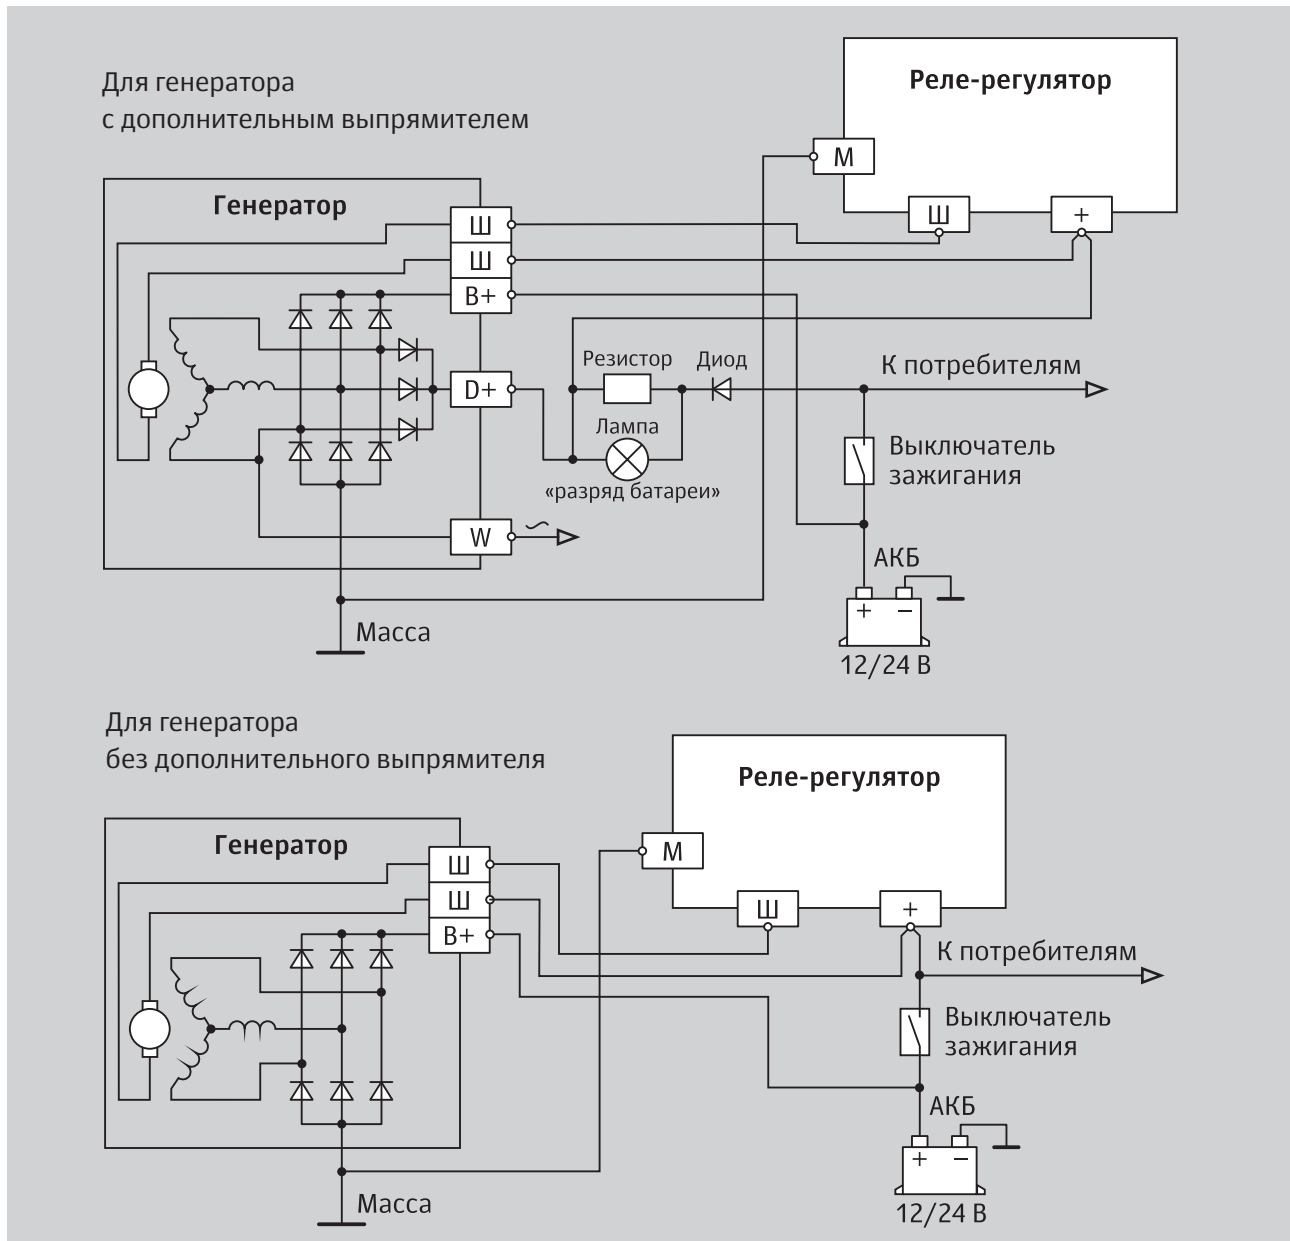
Для генератора
с дополнительным выпрямителем

Реле-регулятор

М

Ш

+

Генератор

Ш

Ш

В+

D+

W

~

Резистор

Диод

К потребителям

Лампа

«разряд батареи»

Выключатель
зажигания

АКБ

+

−

12/24 В

Масса

Для генератора
без дополнительного выпрямителя

Реле-регулятор

М

Ш

+

Генератор

Ш

Ш

В+

К потребителям

Выключатель
зажигания

АКБ

+

−

12/24 В

Масса